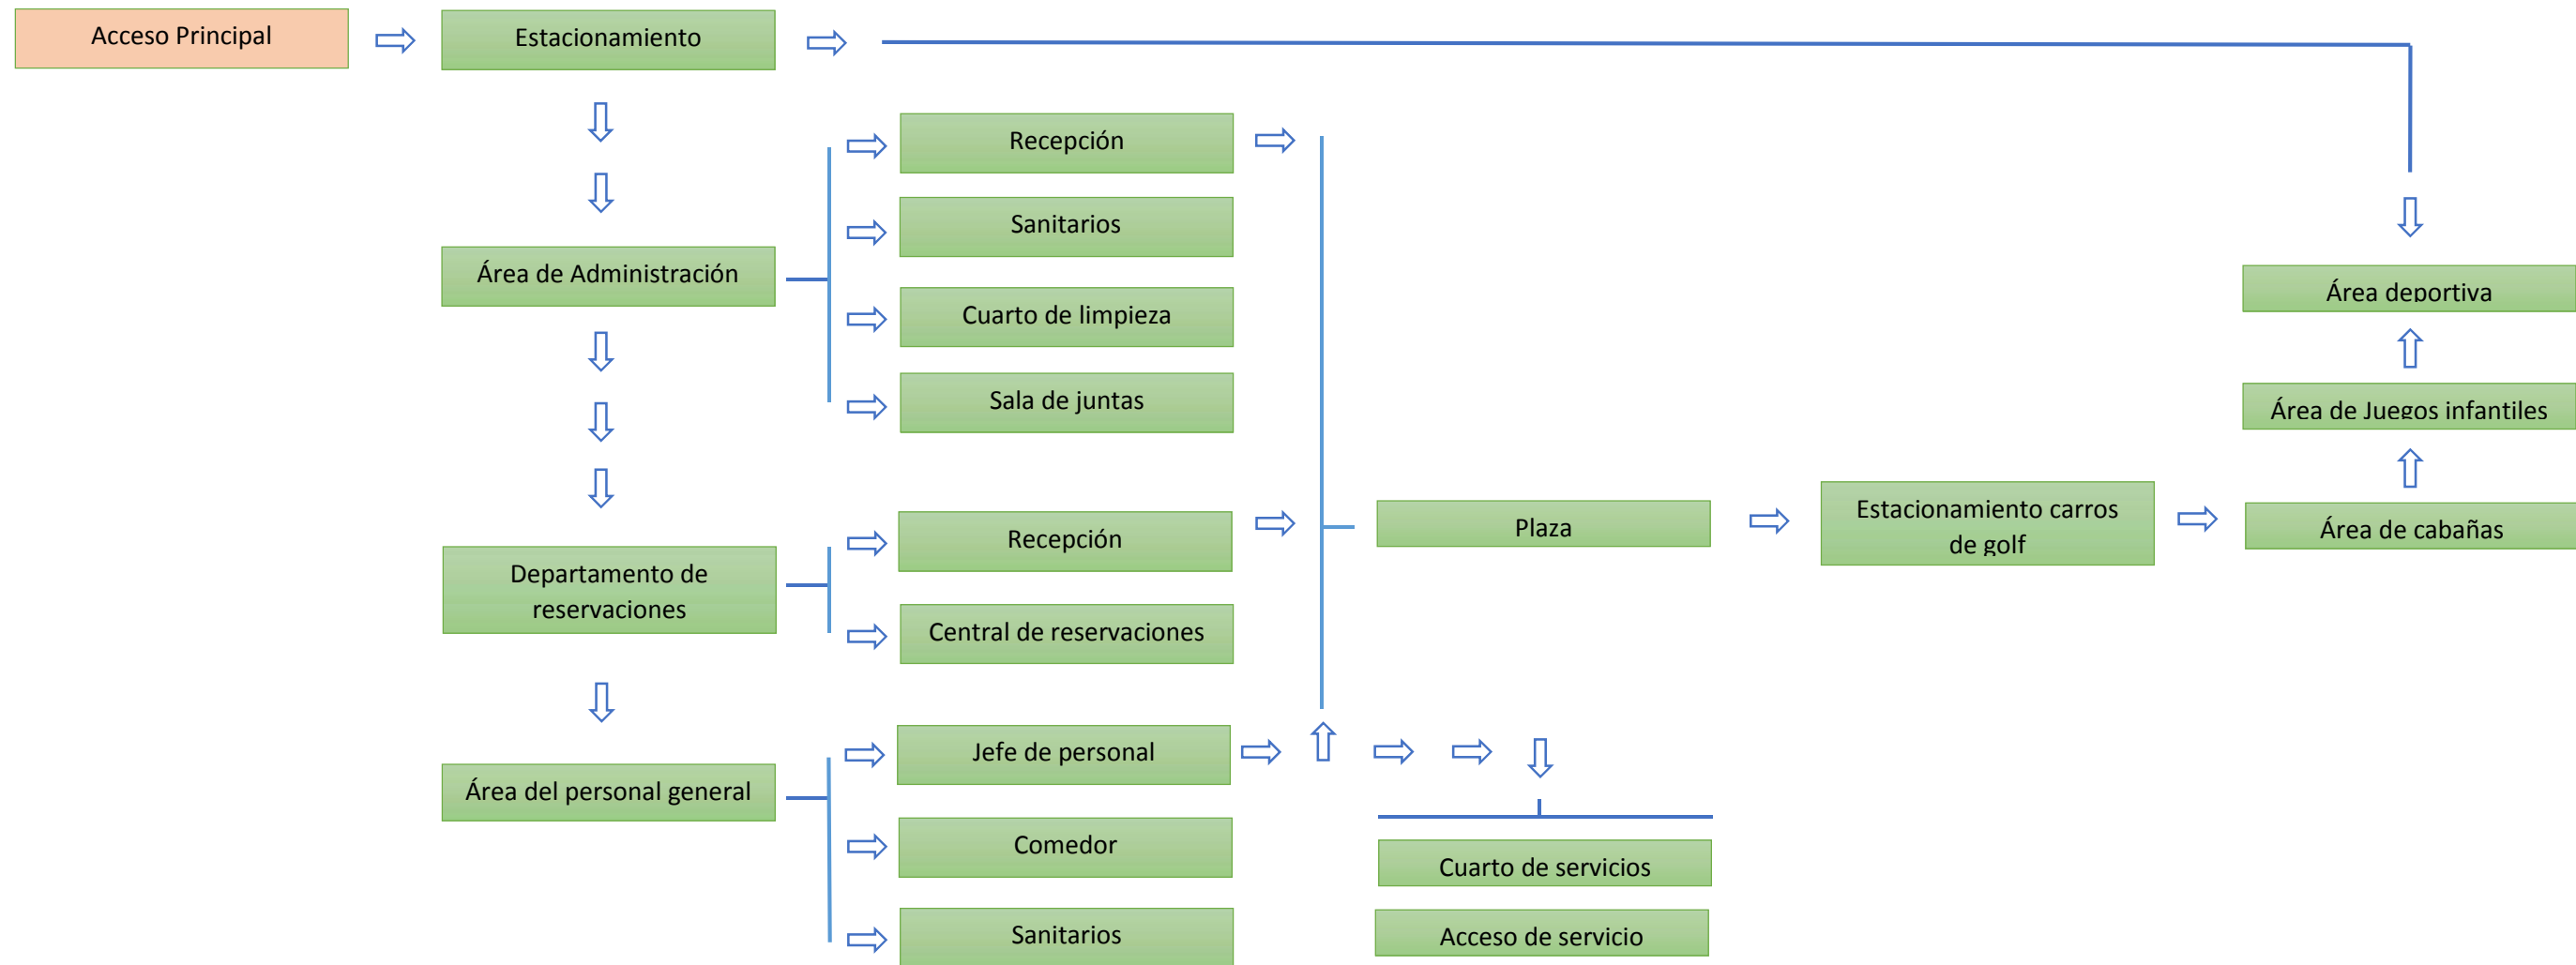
Acceso Principal

Estacionamiento

Recepción

Sanitarios

Área de Administración

Cuarto de limpieza

Sala de juntas

Área deportiva

Área de Juegos infantiles

Recepción

Plaza

Estacionamiento carros de golf

Área de cabañas

Departamento de reservaciones

Central de reservaciones

Jefe de personal

Área del personal general

Comedor

Cuarto de servicios

Sanitarios

Acceso de servicio